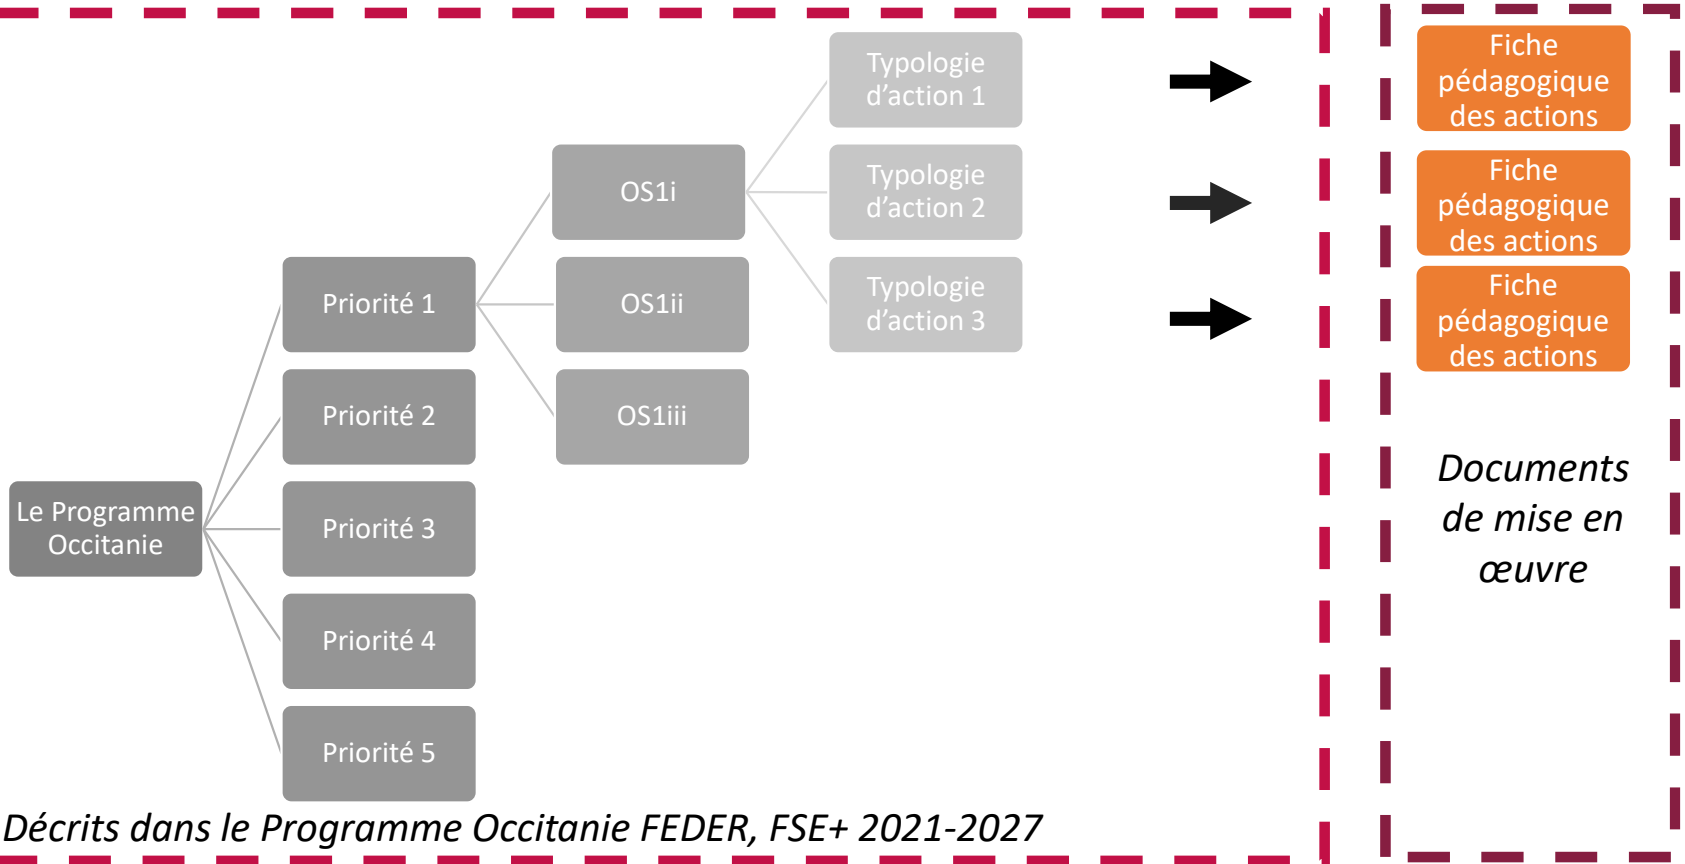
Le Programme Occitanie

Priorité 1

Priorité 2

Priorité 3

Priorité 4

Priorité 5

OS1i

OS1ii

OS1iii

Typologie d'action 1

Typologie d'action 2

Typologie d'action 3

Fiche pédagogique des actions

Fiche pédagogique des actions

Fiche pédagogique des actions

Documents de mise en œuvre

Décrits dans le Programme Occitanie FEDER, FSE+ 2021-2027